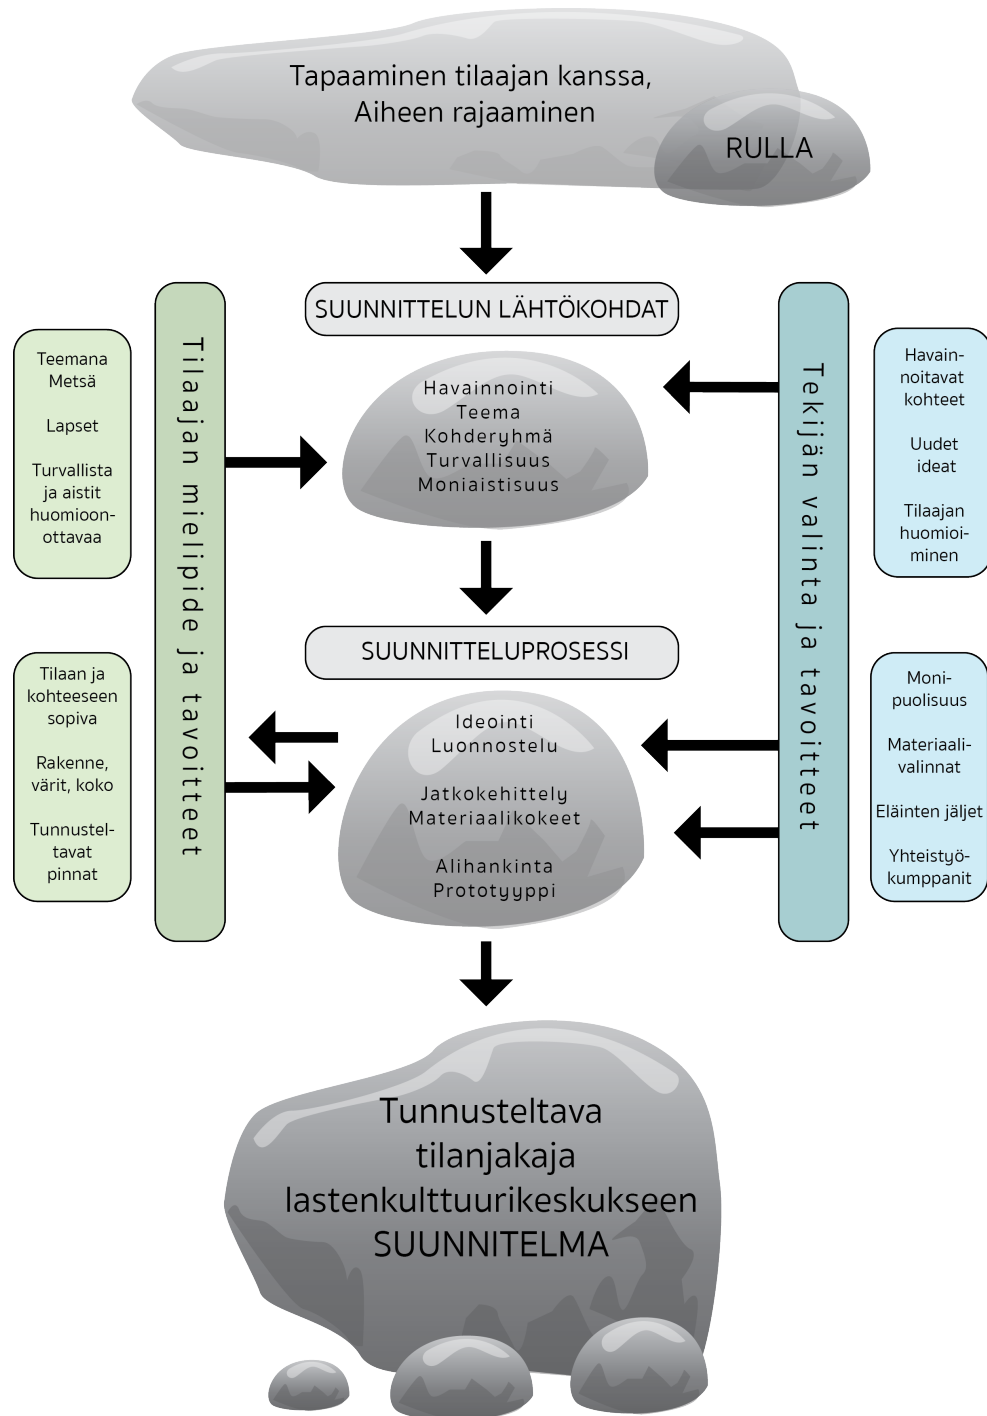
Tapaaminen tilaajan kanssa, Aiheen rajaaminen

RULLA

SUUNNITTELUN LÄHTÖKOHDAT

Tilaajan mielipide ja tavoitteet

Teemana Metsä

Lapset

Turvallista ja aistit huomioonottavaa

Havainnointi
Teema
Kohderyhmä
Turvallisuus
Moniaistisuus

Tekijän valinta ja tavoitteet

Havainnoitavat kohteet

Uudet ideat

Tilaajan huomioiminen

SUUNNITTELUPROSESSI

Tilaan ja kohteeseen sopiva

Rakenne, värit, koko

Tunnusteltavat pinnat

Ideointi
Luonnostelu

Jatkokehittely
Materiaalikokeet

Alihankinta
Prototyyppi

Monipuolisuus

Materiaalivalinnat

Eläinten jäljet

Yhteistyökumppanit

Tunnusteltava tilanjakaja lastenkulttuurikeskukseen SUUNNITELMA